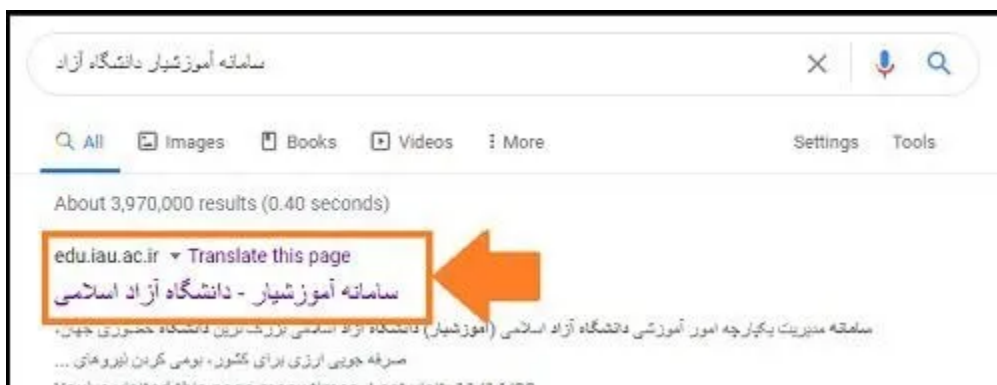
سامانه آموزشیار دانشگاه آزاد

All Images Books Videos More Settings Tools

About 3,970,000 results (0.40 seconds)

edu.iau.ac.ir ▾ Translate this page
سامانه آموزشیار - دانشگاه آزاد اسلامی

سامانه مدیریت یکپارچه امور آموزشی دانشگاه آزاد اسلامی (آموزشیار) دانشگاه آزاد اسلامی بزرگ ترین دانشگاه حضوری جهان، صرفه جویی ارزی برای کشور، بومی کردن نیروهای ...

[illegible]